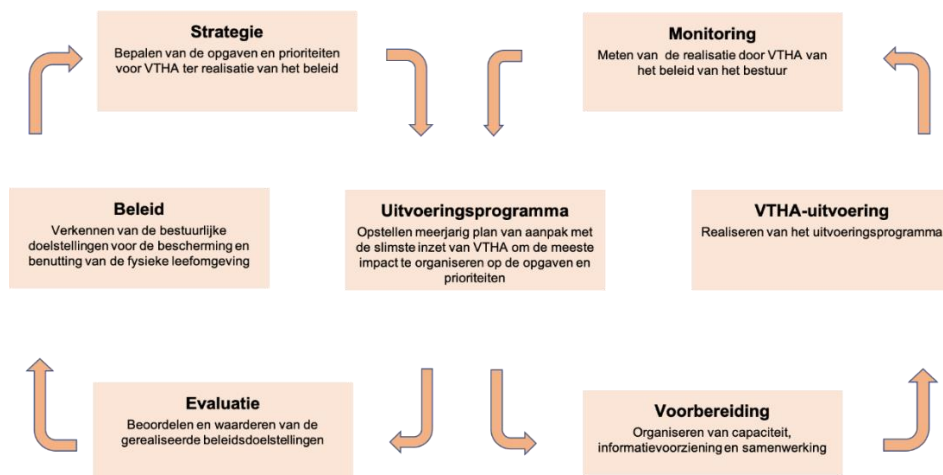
Strategie
Bepalen van de opgaven en prioriteiten voor VTHA ter realisatie van het beleid

Monitoring
Meten van de realisatie door VTHA van het beleid van het bestuur

Beleid
Verkennen van de bestuurlijke doelstellingen voor de bescherming en benutting van de fysieke leefomgeving

Uitvoeringsprogramma
Opstellen meerjarig plan van aanpak met de slimste inzet van VTHA om de meeste impact te organiseren op de opgaven en prioriteiten

VTHA-uitvoering
Realiseren van het uitvoeringsprogramma

Evaluatie
Beoordelen en waarderen van de gerealiseerde beleidsdoelstellingen

Voorbereiding
Organiseren van capaciteit, informatievoorziening en samenwerking